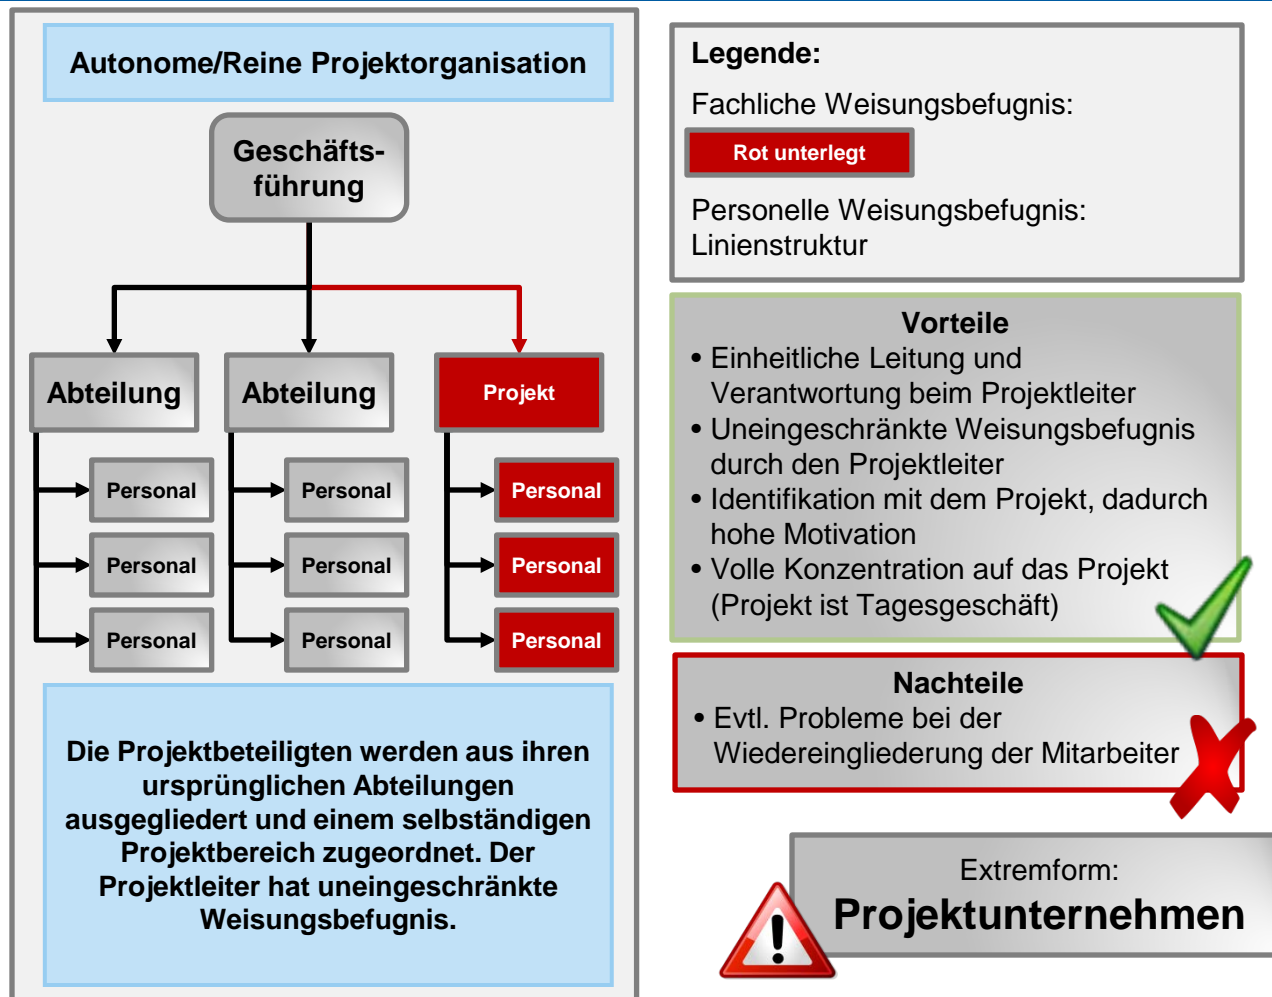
Autonome/Reine Projektorganisation

Geschäftsführung

Abteilung

Abteilung

Projekt

Personal

Personal

Personal

Personal

Personal

Personal

Personal

Personal

Personal

Die Projektbeteiligten werden aus ihren ursprünglichen Abteilungen ausgegliedert und einem selbständigen Projektbereich zugeordnet. Der Projektleiter hat uneingeschränkte Weisungsbefugnis.

Legende:

Fachliche Weisungsbefugnis:

Rot unterlegt

Personelle Weisungsbefugnis:
Linienstruktur

Vorteile

• Einheitliche Leitung und Verantwortung beim Projektleiter
• Uneingeschränkte Weisungsbefugnis durch den Projektleiter
• Identifikation mit dem Projekt, dadurch hohe Motivation
• Volle Konzentration auf das Projekt (Projekt ist Tagesgeschäft)

Nachteile

• Evtl. Probleme bei der Wiedereingliederung der Mitarbeiter

Extremform:
Projektunternehmen